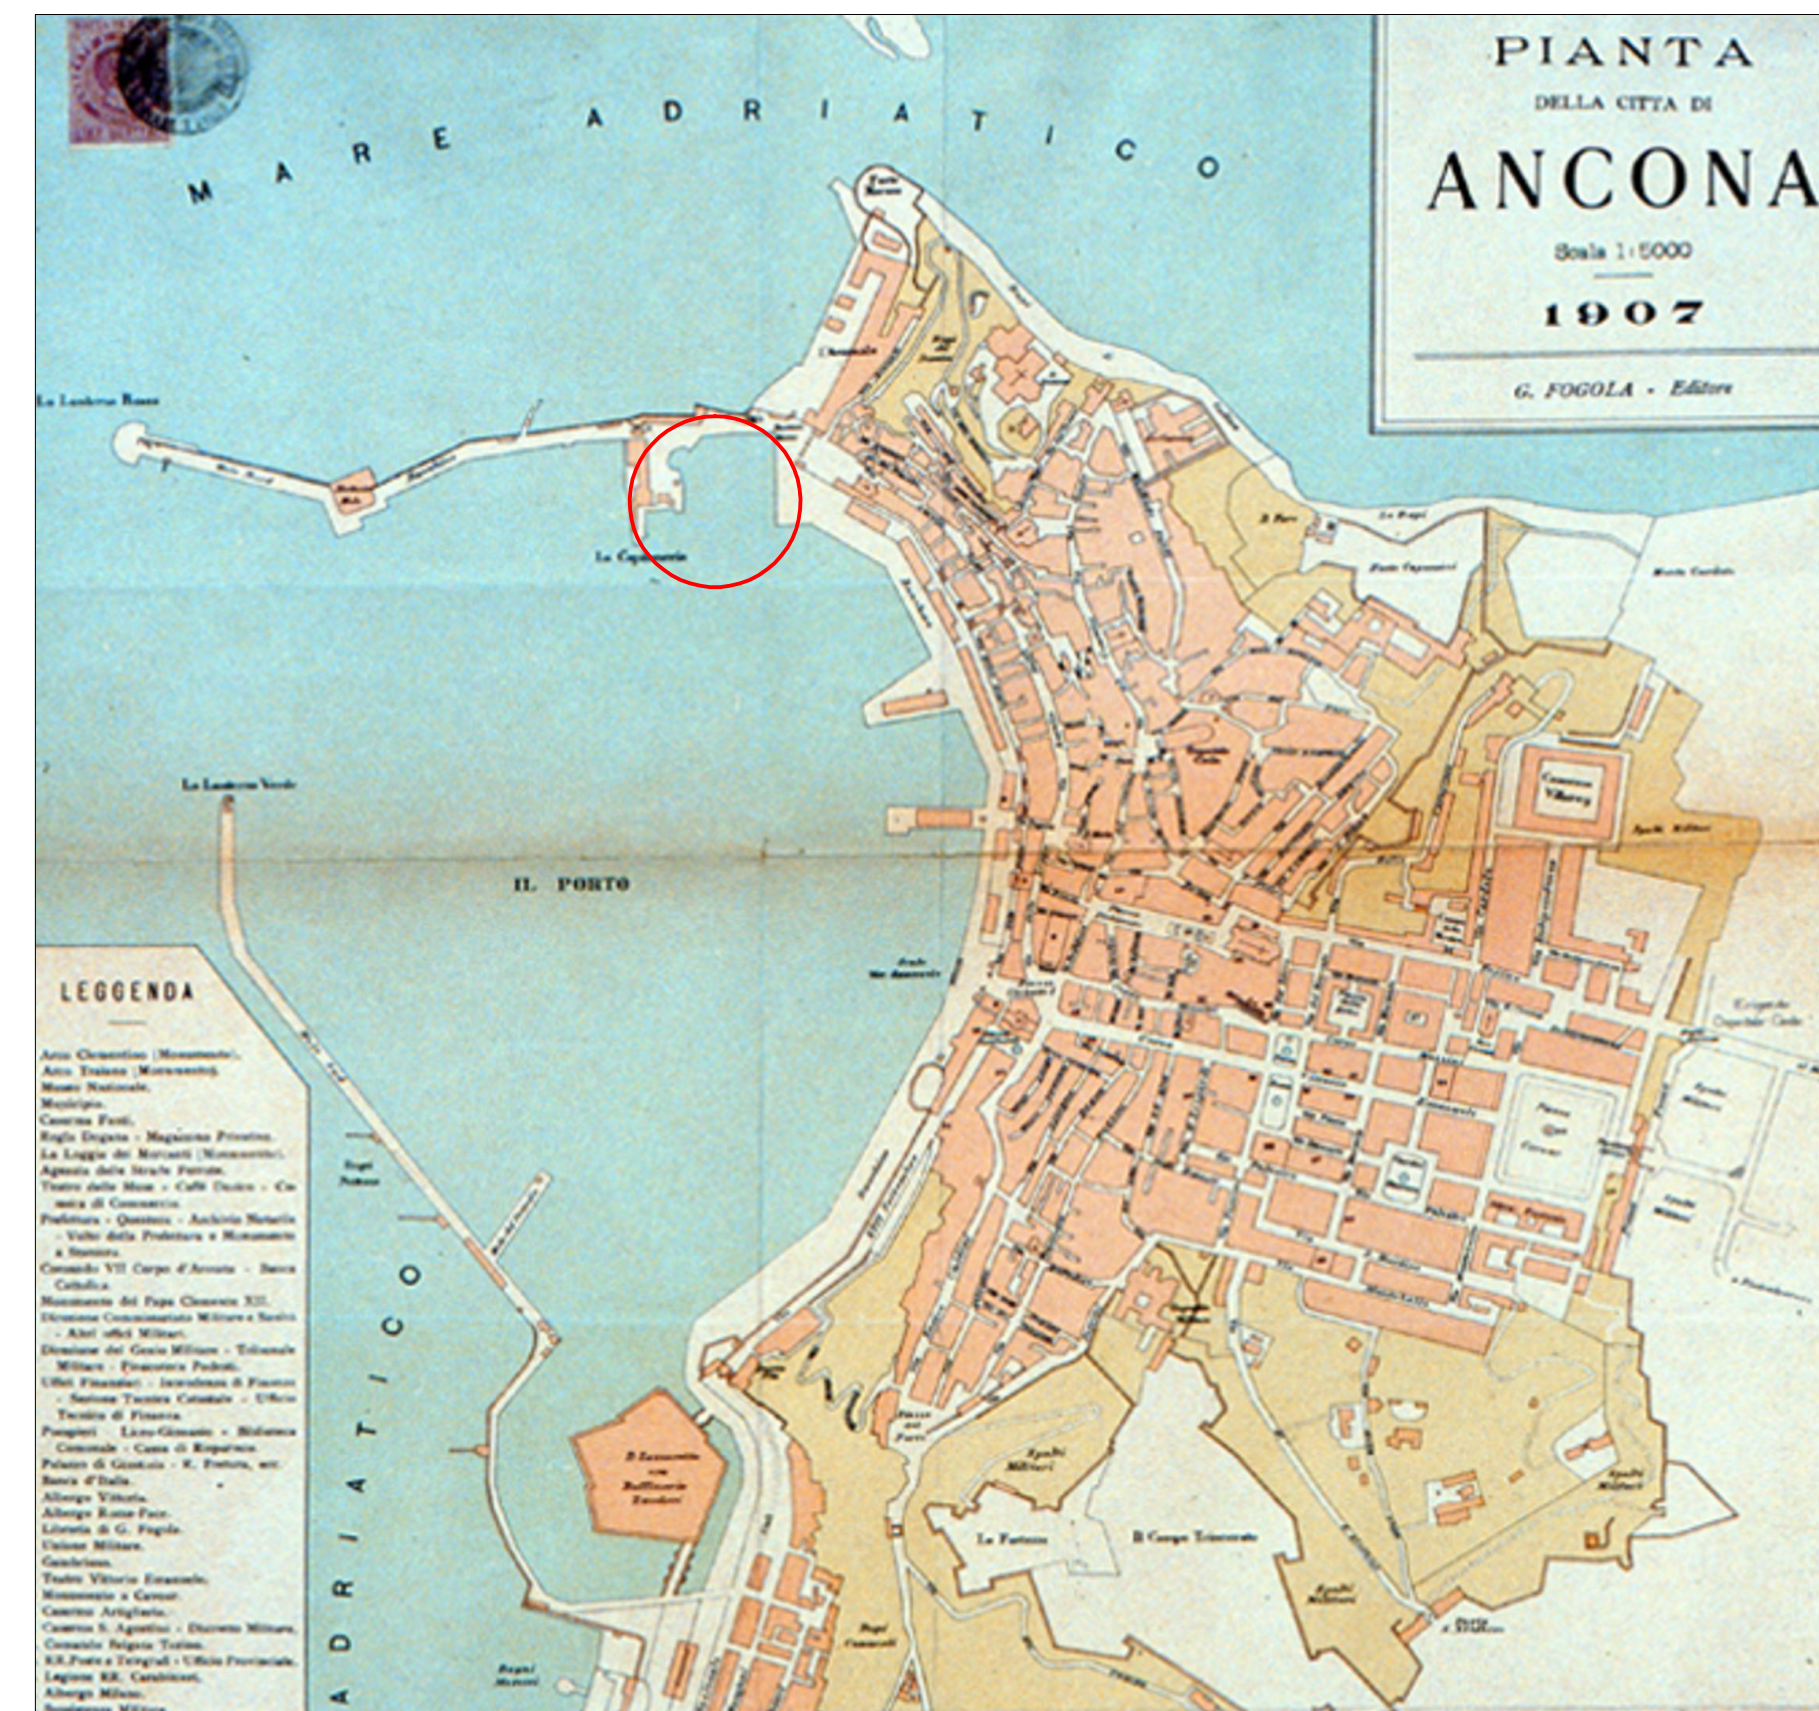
PIANTA
DELLA CITTA DI
ANCONA
Scala 1:5000
1907
G. FOGOLA - Editore

MARE ADRIATICO

La Lanterna Rossa

La Capanna

La Lanterna Verde

IL PORTO

ADRIATICO

LEGGENDA
Arco Clementino (Monumento).
Arco Traiano (Monumento).
Museo Nazionale.
Municipio.
Caserma Fanti.
Regia Dogana - Magazzeno Frontino.
La Loggia dei Mercanti (Monumento).
Agenzia delle Strade Ferrate.
Teatro delle Muse - Caffè Dorico - Camera di Commercio.
Prefettura - Questura - Archivio Notarile - Volte della Prefettura a Monumento a Stamira.
Comando VII Corpo d'Armata - Banca Cattolica.
Monumento del Papa Clemente XII.
Direzione Commissariato Militare e Sussistenza - Altri uffici Militari.
Direzione del Genio Militare - Tribunale Militare - Finanziera Federale.
Uffici Finanziari - Intendenza di Finanza - Sezione Tecnica Catastale - Ufficio Tecnico di Finanza.
Poliposti - Liceo-Ginnasio - Biblioteca Comunale - Cassa di Risparmio.
Palazzo di Giustizia - R. Prefettura.
Banca d'Italia.
Albergo Vittoria.
Albergo Roma-Pace.
Libreria di G. Fogola.
Unione Militare.
Gasdotto.
Teatro Vittorio Emanuele.
Monumento a Cavour.
Caserma Artiglieria.
Caserma S. Agostino - Distretto Militare.
Consolato Belgio Torino.
RR. Poste e Telegrafi - Ufficio Provinciale.
Legione RR. Carabinieri.
Albergo Milano.
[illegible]

Il Lazzaretto con Raffineria Zuccheri

Piazza Cavour

Caserma Villarey

La Fortezza

Il Campo Trincerato

Spalti Militari